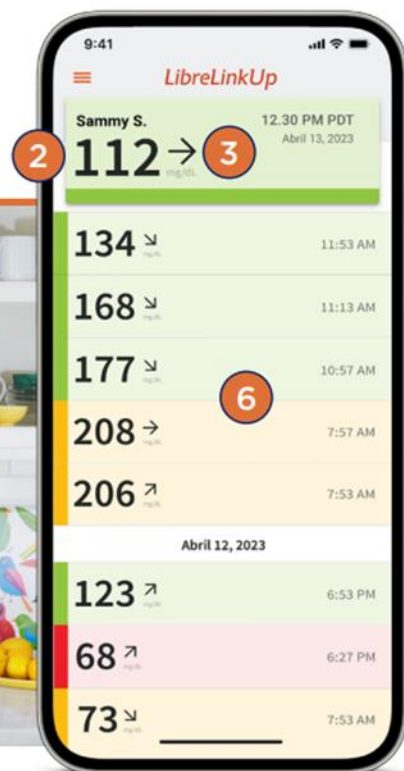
9:41

LibreLinkUp

Sammy S.
12.30 PM PDT
Abril 13, 2023

2
112 → 3
mg/dL

134 ↘ 11:53 AM

168 ↘ 11:13 AM

177 ↘ 10:57 AM

6

208 → 7:57 AM

206 ↗ 7:53 AM

Abril 12, 2023

123 ↗ 6:53 PM

68 ↗ 6:27 PM

73 ↘ 7:53 AM